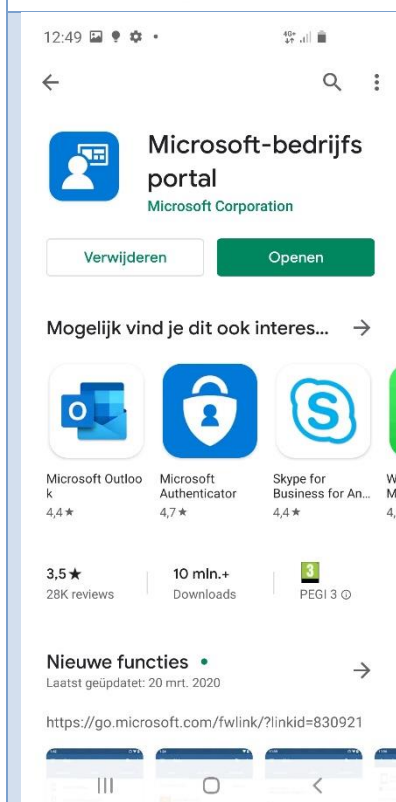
12:49

Microsoft-bedrijfs portal
Microsoft Corporation

Verwijderen
Openen

Mogelijk vind je dit ook interes...

Microsoft Outloo k
4,4 ★

Microsoft Authenticator
4,7 ★

Skype for Business for An...
4,4 ★

3,5 ★
28K reviews

10 mln.+
Downloads

3
PEGI 3

Nieuwe functies •
Laatst geüpdatet: 20 mrt. 2020

https://go.microsoft.com/fwlink/?linkid=830921